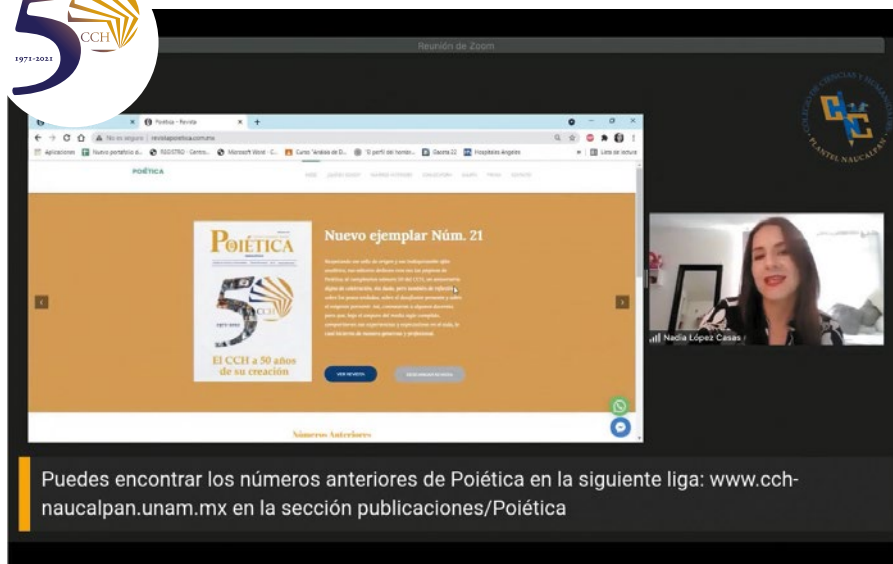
5
CCH
1971-2021

Reunión de Zoom

COLEGIO DE CIENCIAS Y HUMANIDADES
CCH
PLANTEL NAUCALPAN

Poiética - Revista
No es seguro | revistapoietica.com.mx
Aplicaciones | Nuevo portafolio d... | REGISTRO - Centro... | Microsoft Word - C... | Curso "Análisis de D... | "El perfil del hombr... | Gaceta 22 | Hospitales Ángeles | Lista de lectura

POIÉTICA

POIÉTICA
El CCH a 50 años de su creación

Nuevo ejemplar Núm. 21

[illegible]

VER REVISTA
DESCARGAR REVISTA

Números Anteriores

Nadia López Casas

Puedes encontrar los números anteriores de Poiética en la siguiente liga: www.cch-naucalpan.unam.mx en la sección publicaciones/Poiética